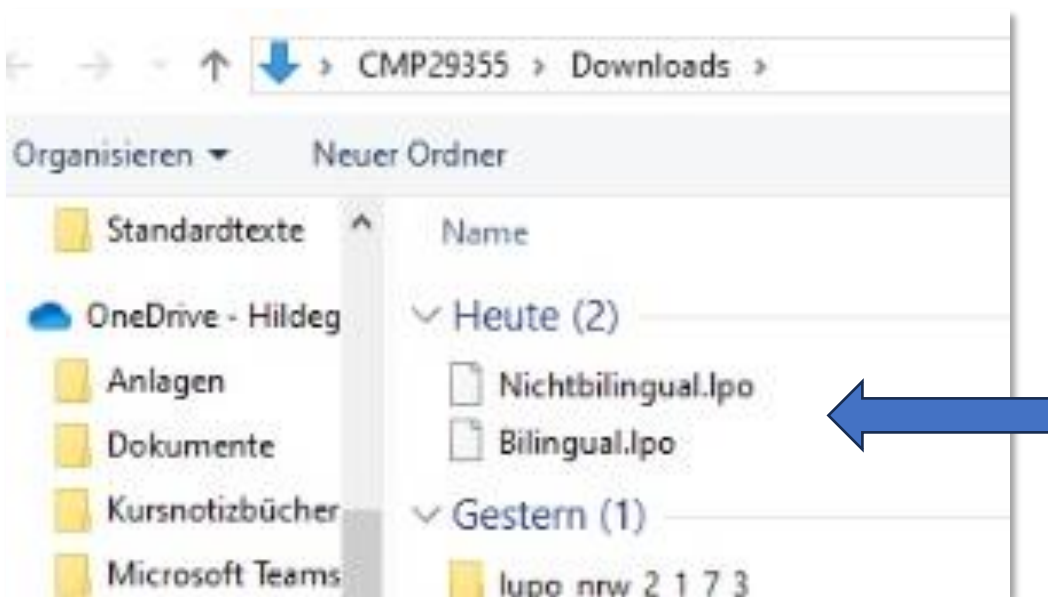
CMP29355 › Downloads ›

Organisieren ▾ Neuer Ordner

Standardtexte

OneDrive - Hildeg

Anlagen

Dokumente

Kursnotizbücher

Microsoft Teams

Name

Heute (2)

Nichtbilingual.lpo

Bilingual.lpo

Gestern (1)

lupo nrw 2 1 7 3